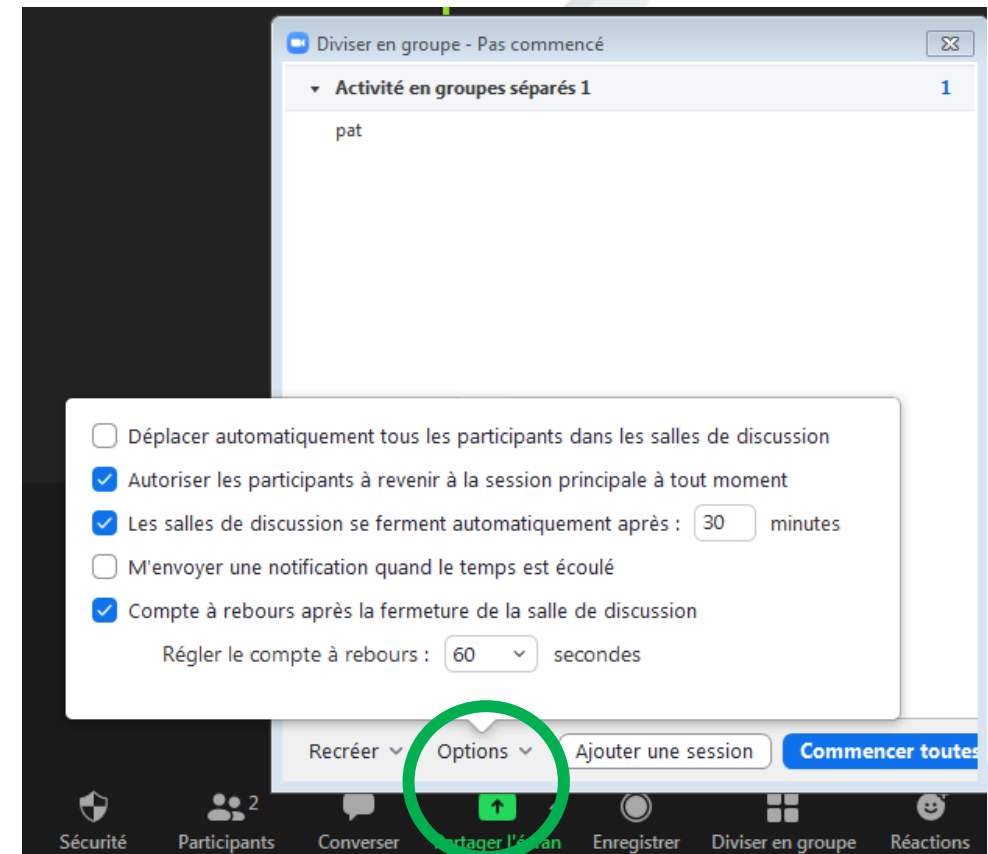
Diviser en groupe - Pas commencé

Activité en groupes séparés 1 1

pat

Déplacer automatiquement tous les participants dans les salles de discussion

Autoriser les participants à revenir à la session principale à tout moment

Les salles de discussion se ferment automatiquement après : 30 minutes

M'envoyer une notification quand le temps est écoulé

Compte à rebours après la fermeture de la salle de discussion

Régler le compte à rebours : 60 secondes

Recréer Options Ajouter une session Commencer toutes

Sécurité Participants 2 Converser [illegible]rtager l'é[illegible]an Enregistrer Diviser en groupe Réactions